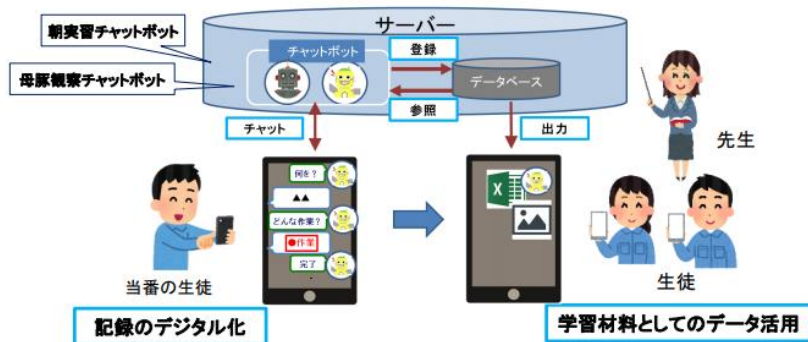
朝実習チャットボット

母豚観察チャットボット

サーバー

チャットボット

登録

データベース

参照

チャット

出力

先生

何を？

▲▲

どんな作業？

●作業

完了

当番の生徒

生徒

記録のデジタル化

学習材料としてのデータ活用